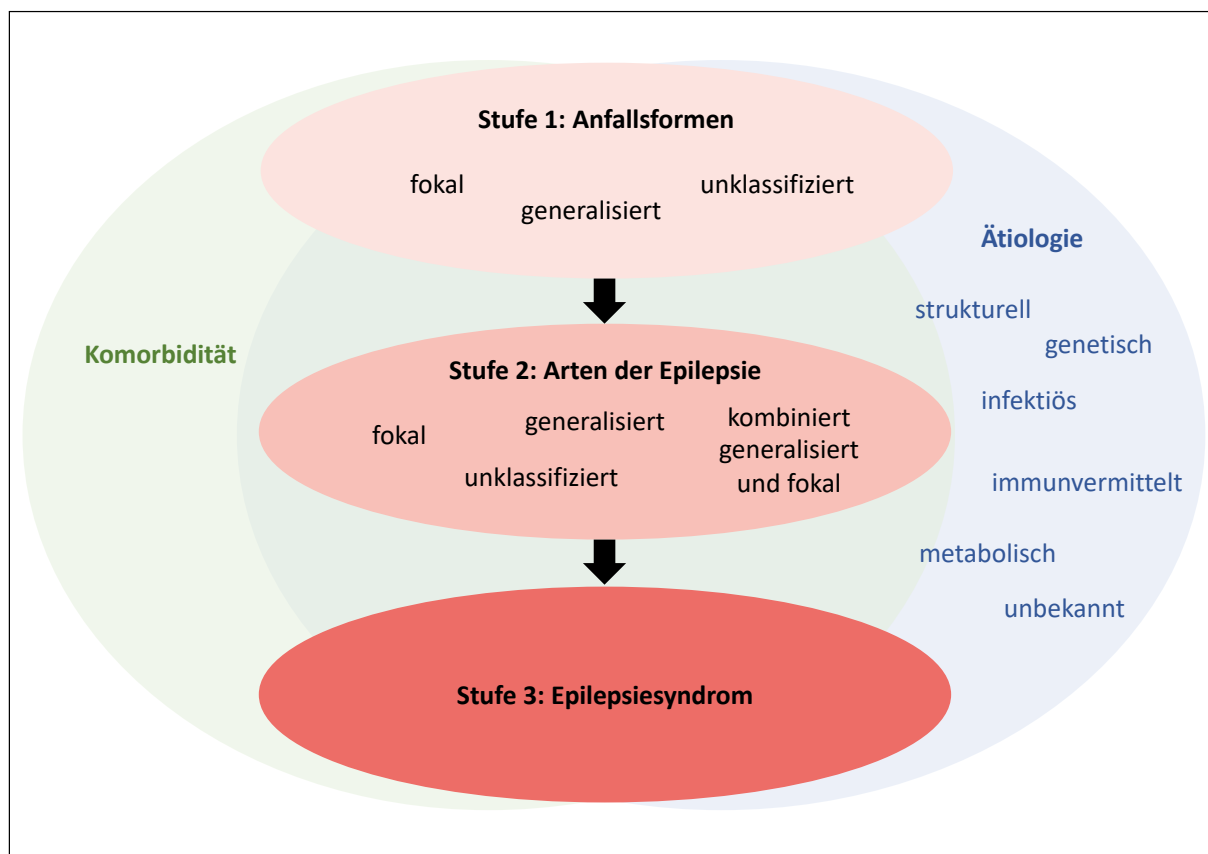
Stufe 1: Anfallsformen

fokal
generalisiert
unklassifiziert

Ätiologie

strukturell
genetisch
infektiös
immunvermittelt
metabolisch
unbekannt

Komorbidität

Stufe 2: Arten der Epilepsie

fokal
generalisiert
kombiniert generalisiert und fokal
unklassifiziert

Stufe 3: Epilepsiesyndrom